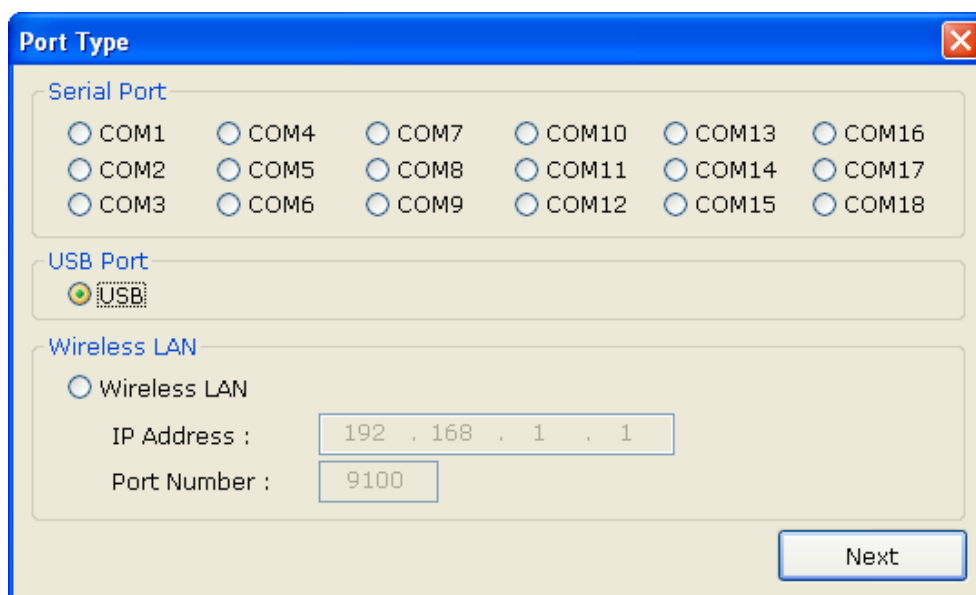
Port Type

Serial Port

| COM1 | COM4 | COM7 | COM10 | COM13 | COM16 |
|---|---|---|---|---|---|
| COM2 | COM5 | COM8 | COM11 | COM14 | COM17 |
| COM3 | COM6 | COM9 | COM12 | COM15 | COM18 |

USB Port

USB

Wireless LAN

Wireless LAN

IP Address : 192 . 168 . 1 . 1

Port Number : 9100

Next